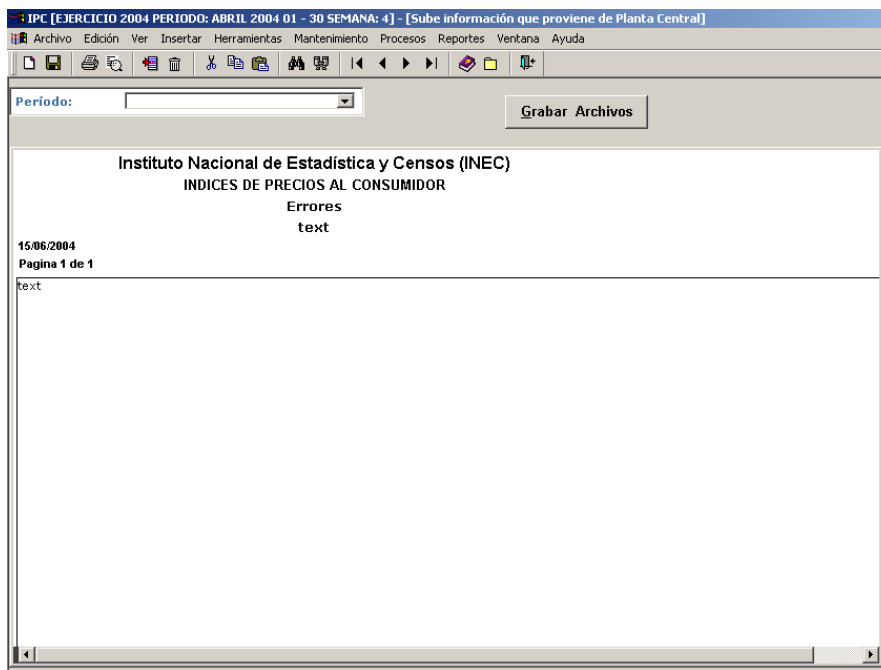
IPC [EJERCICIO 2004 PERIODO: ABRIL 2004 01 - 30 SEMANA: 4] - [Sube información que proviene de Planta Central]

Archivo Edición Ver Insertar Herramientas Mantenimiento Procesos Reportes Ventana Ayuda

Período:

Grabar Archivos

Instituto Nacional de Estadística y Censos (INEC)
INDICES DE PRECIOS AL CONSUMIDOR
Errores
text

15/06/2004
Pagina 1 de 1

text